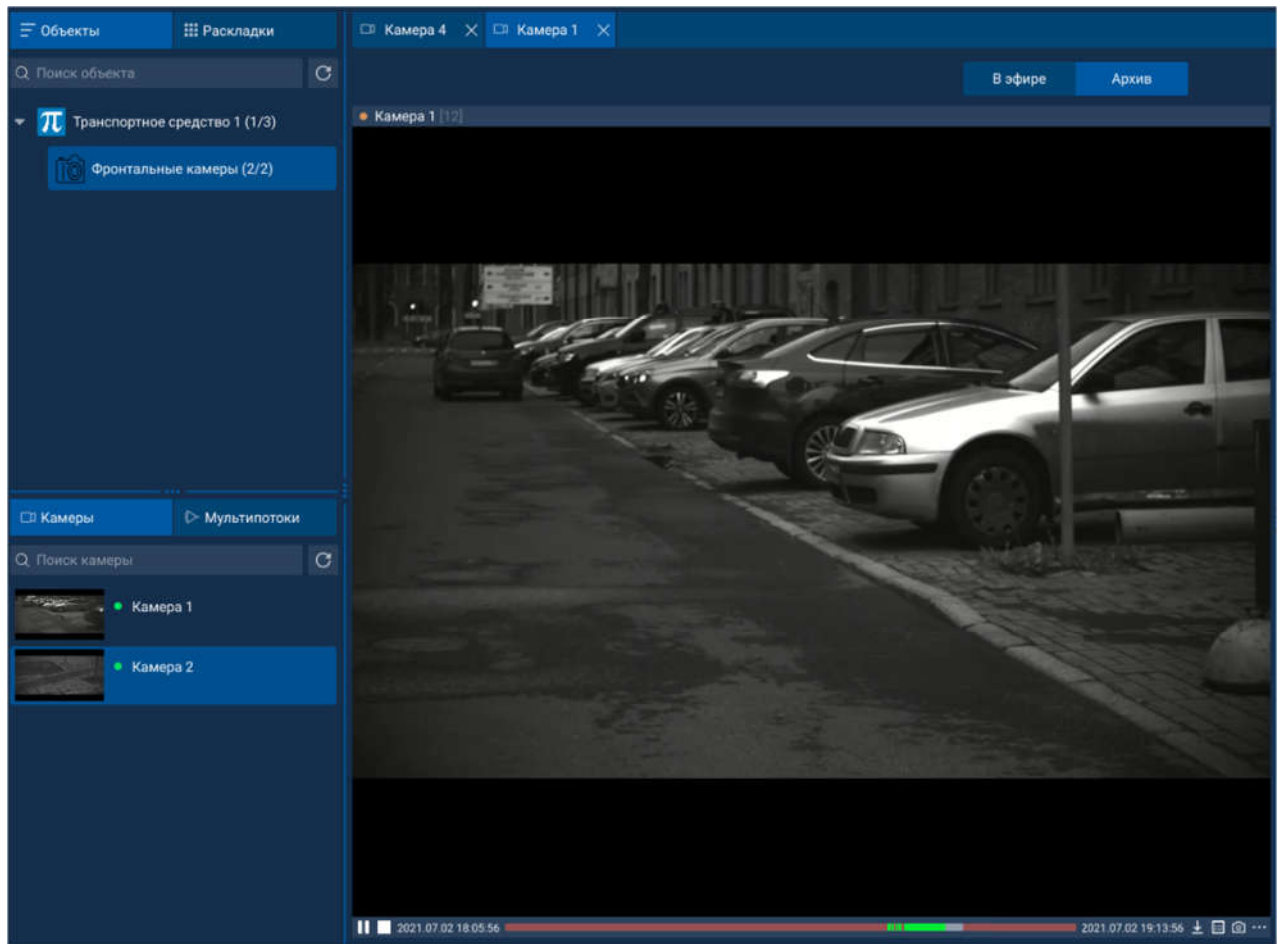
Объекты
Раскладки
Поиск объекта
Транспортное средство 1 (1/3)
Фронтальные камеры (2/2)
Камеры
Мультипотоки
Поиск камеры
Камера 1
Камера 2
Камера 4
Камера 1
В эфире
Архив
Камера 1 [12]
2021.07.02 18:05:56
2021.07.02 19:13:56